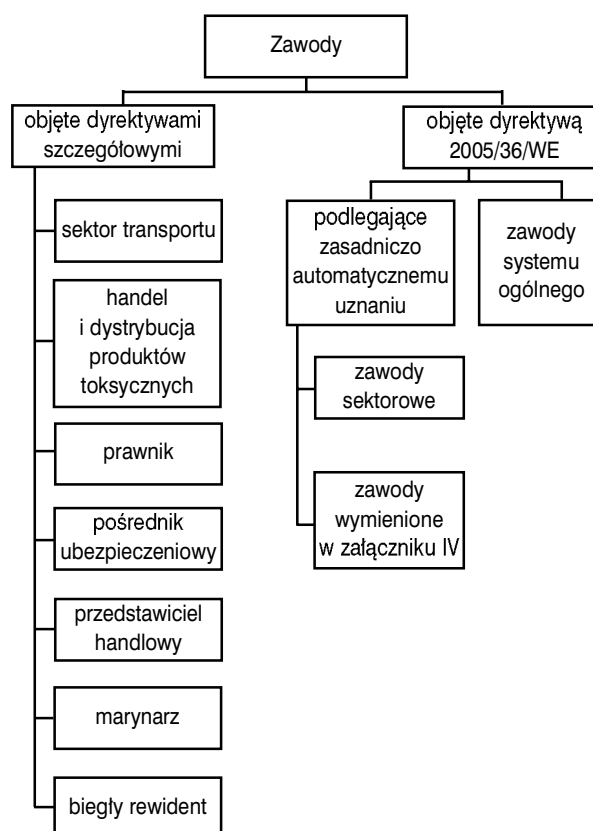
Zawody

objęte dyrektywami szczegółowymi

sektor transportu

handel i dystrybucja produktów toksycznych

prawnik

pośrednik ubezpieczeniowy

przedstawiciel handlowy

marynarz

biegły rewident

objęte dyrektywą 2005/36/WE

podlegające zasadniczo automatycznemu uznaniu

zawody sektorowe

zawody wymienione w załączniku IV

zawody systemu ogólnego